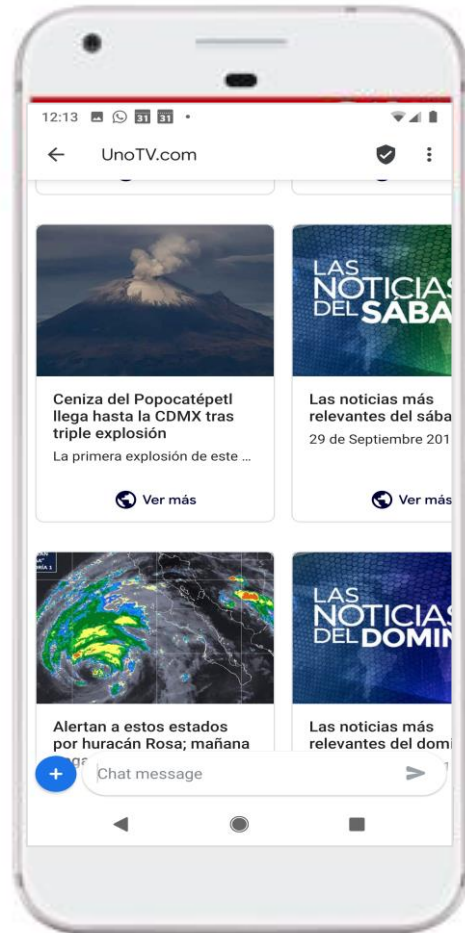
12:13 31 31 •

UnoTV.com

Ceniza del Popocatépetl llega hasta la CDMX tras triple explosión

La primera explosión de este ...

Ver más

LAS NOTICIAS DEL SÁBA

Las noticias más relevantes del sába

29 de Septiembre 201

Ver más

Alertan a estos estados por huracán Rosa; mañana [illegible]

LAS NOTICIAS DEL DOMI

Las noticias más relevantes del domi

Chat message